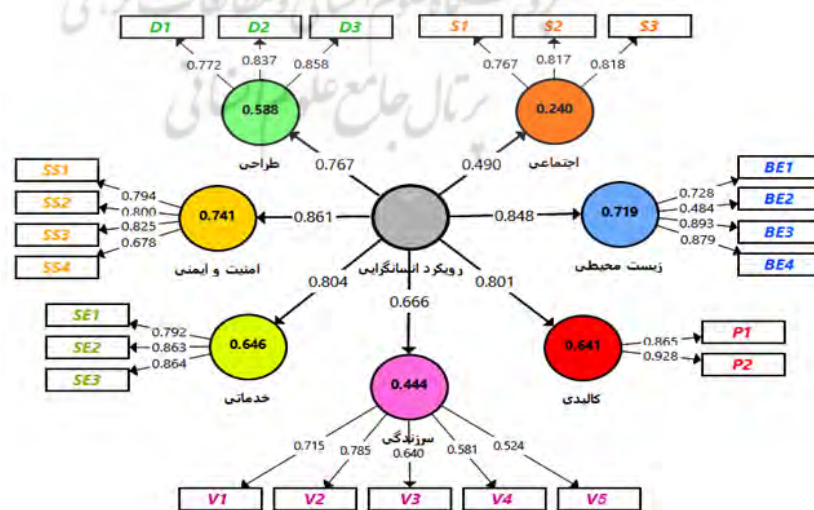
D1
D2
D3
0.772
0.837
0.858
0.588
طراحی

S1
S2
S3
0.767
0.817
0.818
0.240
اجتماعی

0.767
0.490

SS1
SS2
SS3
SS4
0.794
0.800
0.825
0.678
0.741
امنیت و ایمنی

0.861
0.848

BE1
BE2
BE3
BE4
0.728
0.484
0.893
0.879
0.719
زیست محیطی

رویکرد انسانگرایی

0.804
0.666
0.801

SE1
SE2
SE3
0.792
0.863
0.864
0.646
خدماتی

0.444
سرزندگی

0.641
کالبدی
P1
P2
0.865
0.928

0.715
0.785
0.640
0.581
0.524
V1
V2
V3
V4
V5